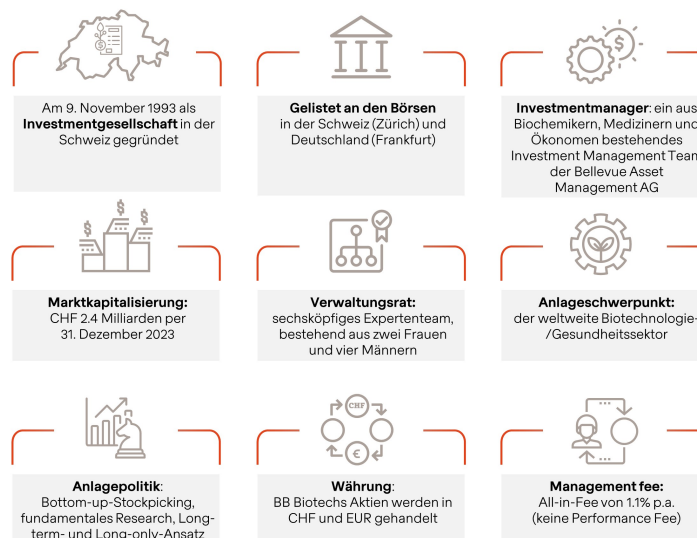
Am 9. November 1993 als **Investmentgesellschaft** in der Schweiz gegründet

**Gelistet an den Börsen** in der Schweiz (Zürich) und Deutschland (Frankfurt)

**Investmentmanager**: ein aus Biochemikern, Medizinern und Ökonomen bestehendes Investment Management Team der Bellevue Asset Management AG

**Marktkapitalisierung:** CHF 2.4 Milliarden per 31. Dezember 2023

**Verwaltungsrat:** sechsköpfiges Expertenteam, bestehend aus zwei Frauen und vier Männern

**Anlageschwerpunkt:** der weltweite Biotechnologie-/Gesundheitssektor

**Anlagepolitik**: Bottom-up-Stockpicking, fundamentales Research, Long-term- und Long-only-Ansatz

CHF

€

**Währung**: BB Biotechs Aktien werden in CHF und EUR gehandelt

**Management fee:** All-in-Fee von 1.1% p.a. (keine Performance Fee)